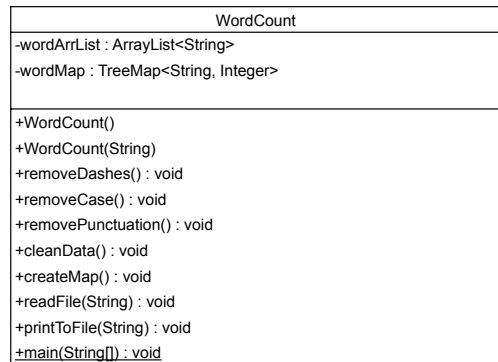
WordCount

-wordArrList : ArrayList<String>
-wordMap : TreeMap<String, Integer>

+WordCount()
+WordCount(String)
+removeDashes() : void
+removeCase() : void
+removePunctuation() : void
+cleanData() : void
+createMap() : void
+readFile(String) : void
+printToFile(String) : void
+main(String[]) : void